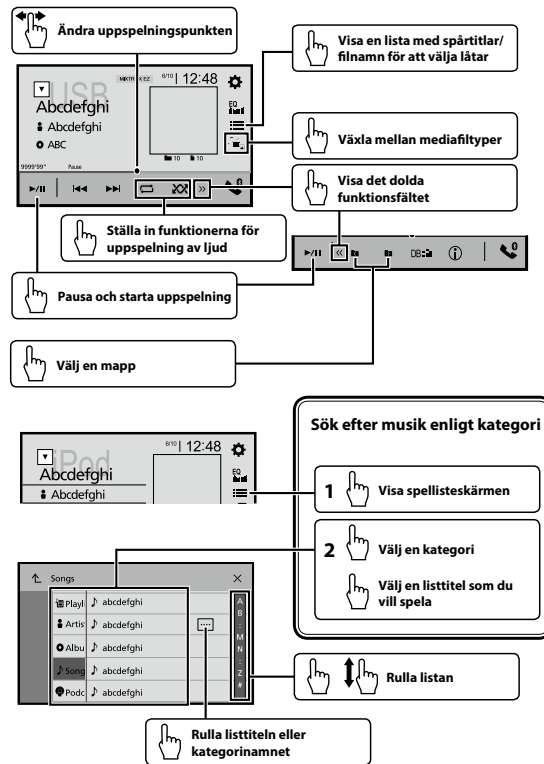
Ändra uppspelningspunkten

Visa en lista med spårtitlar/ filnamn för att välja låtar

USB
MIXTRAX EZ 6/10 12:48
Abcdefghi
Abcdefghi
ABC
EQ
10 10
9999'99" Pause

Växla mellan mediafiltyper

Visa det dolda funktionsfältet

Ställa in funktionerna för uppspelning av ljud

Pausa och starta uppspelning

Välj en mapp

Sök efter musik enligt kategori

iPod
6/10 12:48
Abcdefghi
Abcdefghi
EQ

1 Visa spellisteskärmen

2 Välj en kategori

Välj en listtitel som du vill spela

Songs
Playl abcdefghi
Artis abcdefghi
Albu abcdefghi
Song abcdefghi
Podc abcdefghi
A B M N Z #

Rulla listan

Rulla listtiteln eller kategorinamnet